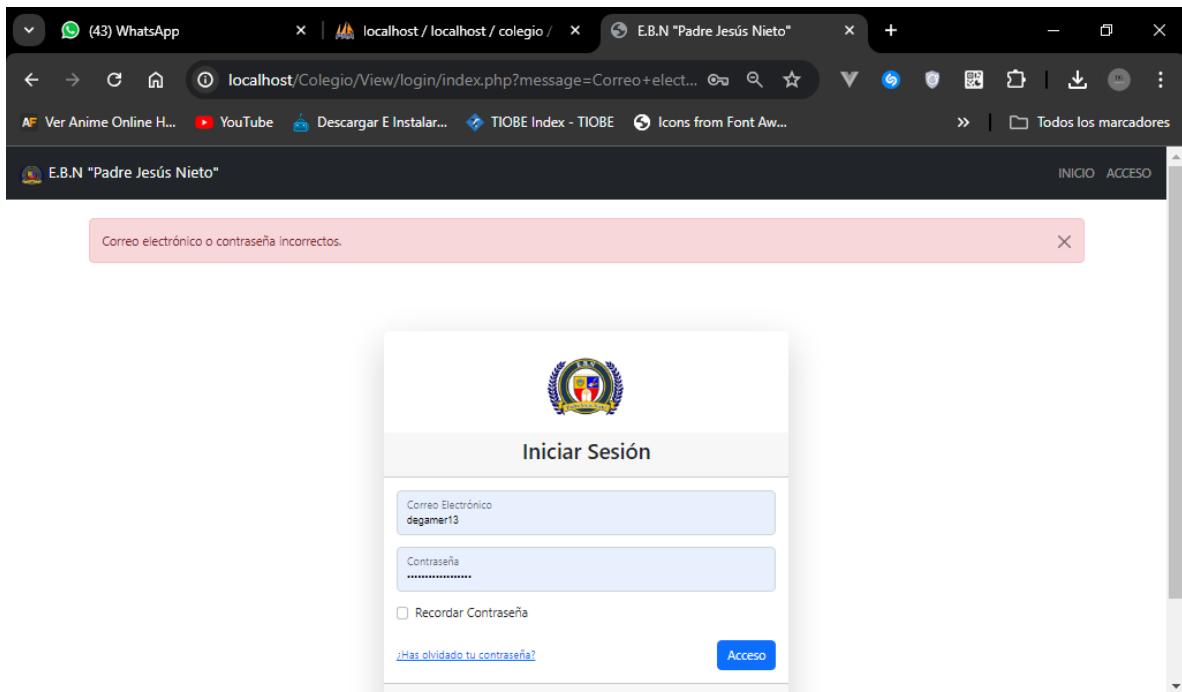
(43) WhatsApp
localhost / localhost / colegio /
E.B.N "Padre Jesús Nieto"

localhost/Colegio/View/login/index.php?message=Correo+elect...

AF Ver Anime Online H...
YouTube
Descargar E Instalar...
TIOBE Index - TIOBE
Icons from Font Aw...
»
Todos los marcadores

E.B.N "Padre Jesús Nieto"
INICIO ACCESO

Correo electrónico o contraseña incorrectos.

Iniciar Sesión

Correo Electrónico
degamer13

Contraseña
••••••••••••••••••

Recordar Contraseña

¿Has olvidado tu contraseña?

Acceso